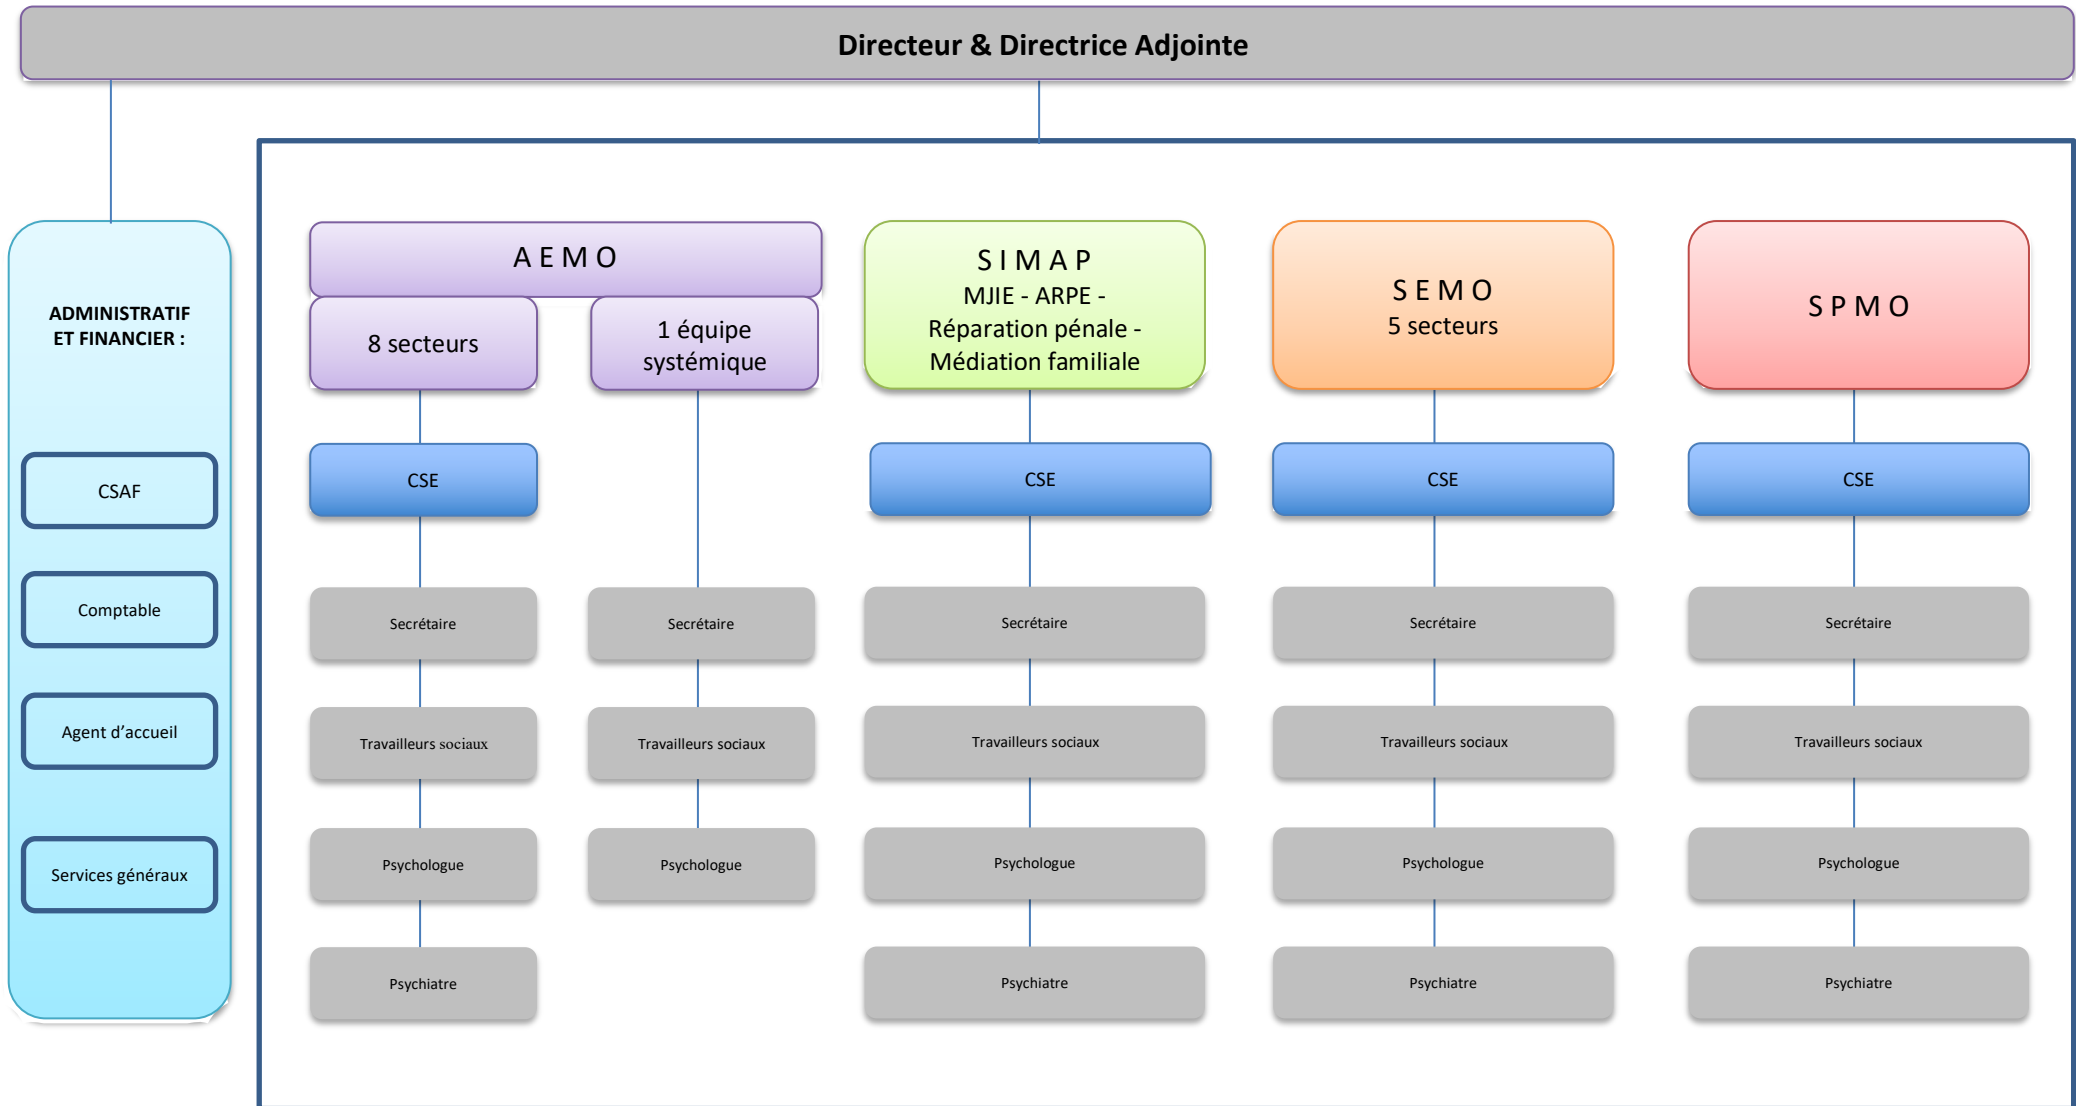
Directeur & Directrice Adjointe

ADMINISTRATIF ET FINANCIER :

CSAF

Comptable

Agent d'accueil

Services généraux

A E M O

8 secteurs

1 équipe systémique

CSE

Secrétaire

Travailleurs sociaux

Psychologue

Psychiatre

Secrétaire

Travailleurs sociaux

Psychologue

S I M A P
MJIE - ARPE - Réparation pénale - Médiation familiale

CSE

Secrétaire

Travailleurs sociaux

Psychologue

Psychiatre

S E M O
5 secteurs

CSE

Secrétaire

Travailleurs sociaux

Psychologue

Psychiatre

S P M O

CSE

Secrétaire

Travailleurs sociaux

Psychologue

Psychiatre